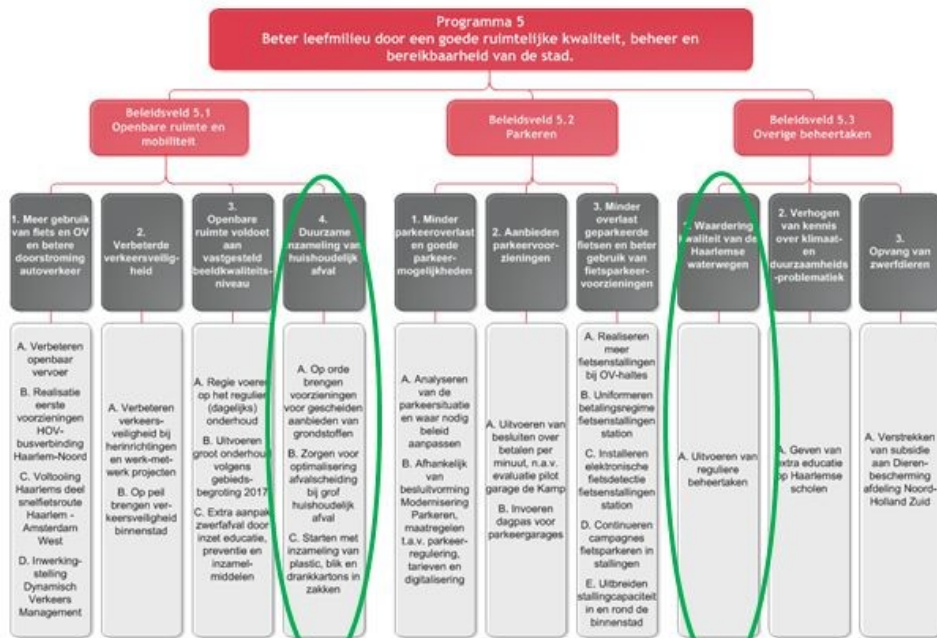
Programma 5
Beter leefmilieu door een goede ruimtelijke kwaliteit, beheer en bereikbaarheid van de stad.

Beleidsveld 5.1
Openbare ruimte en mobiliteit

Beleidsveld 5.2
Parkeren

Beleidsveld 5.3
Overige beheertaken

1. Meer gebruik van fiets en OV en betere doorstroming autoverkeer

A. Verbeteren openbaar vervoer
B. Realisatie eerste voorzieningen HOV-busverbinding Haarlem-Noord
C. Voltooiing Haarlems deel snelfietsroute Haarlem - Amsterdam West
D. Inwerkingstelling Dynamisch Verkeers Management

2. Verbeterde verkeersveiligheid

A. Verbeteren verkeersveiligheid bij herinrichtingen en werk-met-werk projecten
B. Op peil brengen verkeersveiligheid binnenstad

3. Openbare ruimte voldoet aan vastgesteld beeldkwaliteitsniveau

A. Regie voeren op het reguliere (dagelijks) onderhoud
B. Uitvoeren groot onderhoud volgens gebiedsbegroting 2017
C. Extra aanpak zwerfafval door inzet educatie, preventie en inzamelmiddelen

4. Duurzame inzameling van huishoudelijk afval

A. Op orde brengen voorzieningen voor gescheiden aanbieden van grondstoffen
B. Zorgen voor optimalisering afvalscheiding bij grof huishoudelijk afval
C. Starten met inzameling van plastic, blik en drankkartons in zakken

1. Minder parkeeroverlast en goede parkeermogelijkheden

A. Analyseren van de parkeersituatie en waar nodig beleid aanpassen
B. Afhankelijk van besluitvorming Modernisering Parkeren, maatregelen t.a.v. parkeerregulering, tarieven en digitalisering

2. Aanbieden parkeervoorzieningen

A. Uitvoeren van besluiten over betalen per minuut, n.a.v. evaluatie pilot garage de Kamp
B. Invoeren dagpas voor parkeergarages

3. Minder overlast geparkeerde fietsen en beter gebruik van fietsparkeervoorzieningen

A. Realiseren meer fietsenstallingen bij OV-haltes
B. Uniformeren betalingsregime fietsenstallingen station
C. Installeren elektronische fietsdetectie fietsenstallingen station
D. Continueren campagnes fietsparkeren in stallingen
E. Uitbreiden stallingcapaciteit in en rond de binnenstad

1. Waardering kwaliteit van de Haarlemse waterwegen

A. Uitvoeren van reguliere beheertaken

2. Verhogen van kennis over klimaat- en duurzaamheids-problematiek

A. Geven van extra educatie op Haarlemse scholen

3. Opvang van zwerfdieren

A. Verstrekken van subsidie aan Dierenbescherming afdeling Noord-Holland Zuid